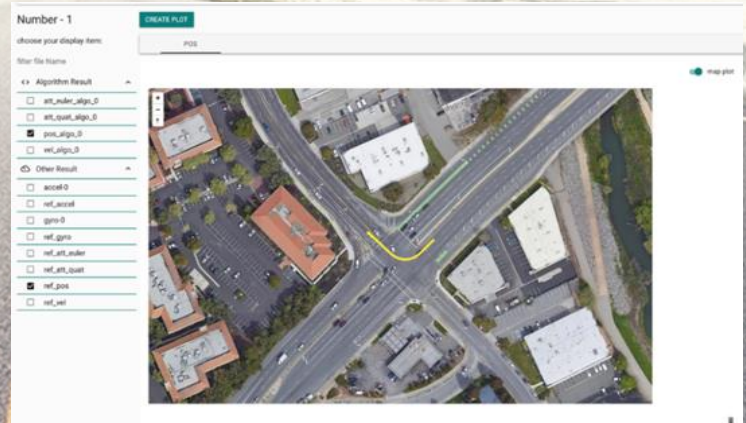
Number - 1

choose your display item:

filter file Name

<> Algorithm Result

att_euler_algo_0

att_quat_algo_0

pos_algo_0

vel_algo_0

Other Result

accel-0

ref_accel

gyro-0

ref_gyro

ref_att_euler

ref_att_quat

ref_pos

ref_vel

CREATE PLOT

POS

map plot

+

-